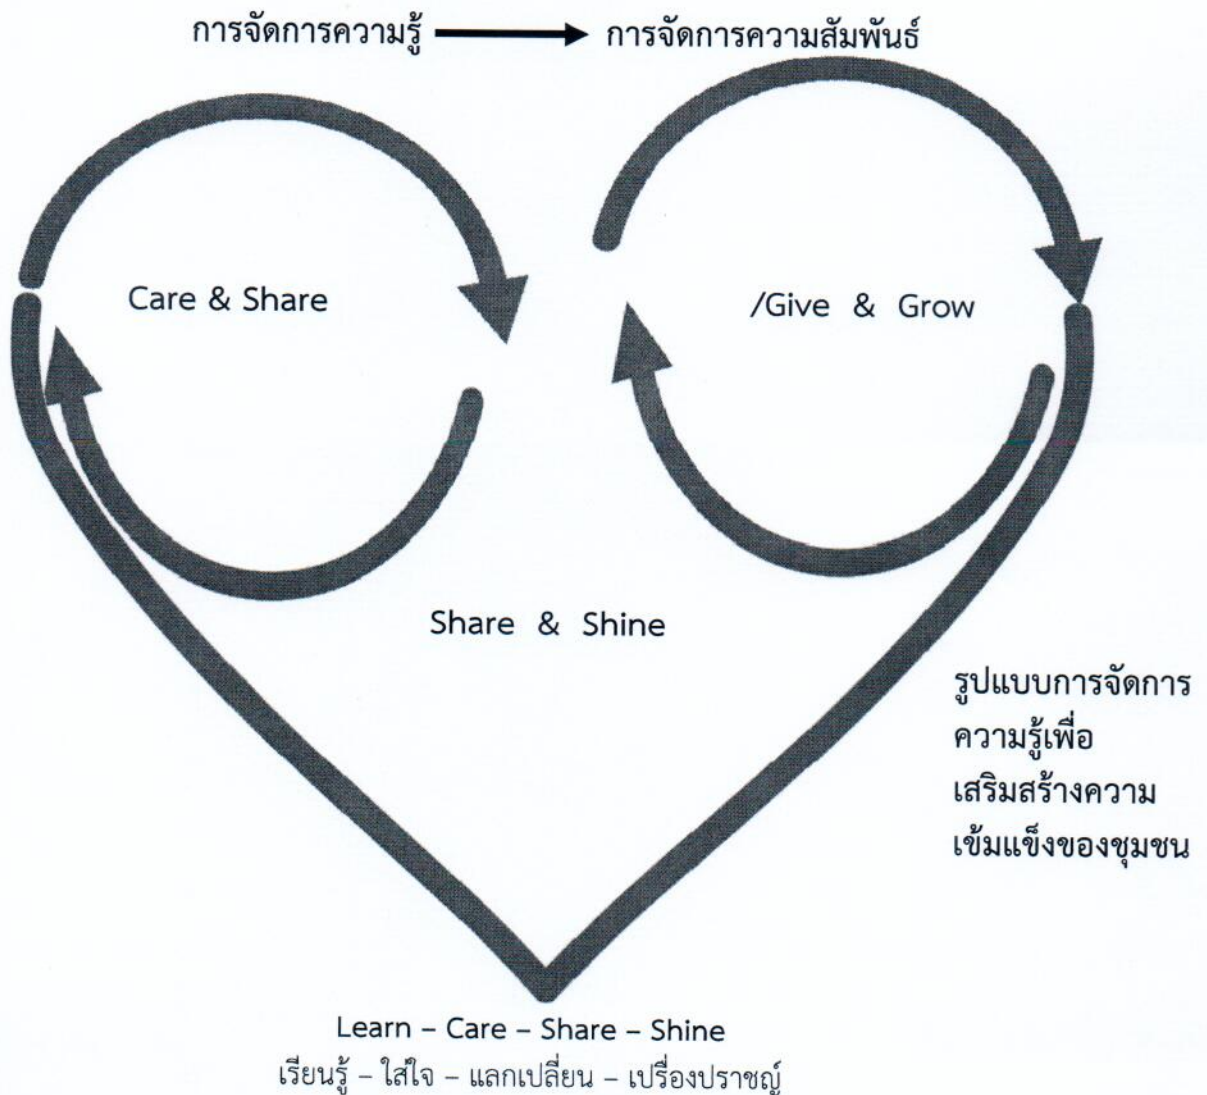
การจัดการความรู้ → การจัดการความสัมพันธ์

Care & Share

/Give & Grow

Share & Shine

รูปแบบการจัดการความรู้เพื่อเสริมสร้างความเข้มแข็งของชุมชน

Learn – Care – Share – Shine
เรียนรู้ – ใส่ใจ – แลกเปลี่ยน – เปรื่องปราชญ์